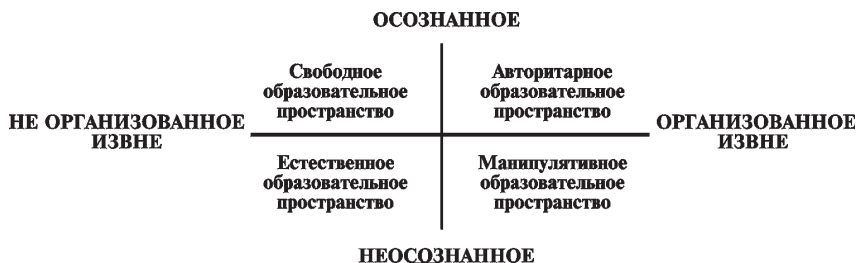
ОСОЗНАННОЕ

НЕ ОРГАНИЗОВАННОЕ ИЗВНЕ

Свободное образовательное пространство

Авторитарное образовательное пространство

ОРГАНИЗОВАННОЕ ИЗВНЕ

Естественное образовательное пространство

Манипулятивное образовательное пространство

НЕОСОЗНАННОЕ